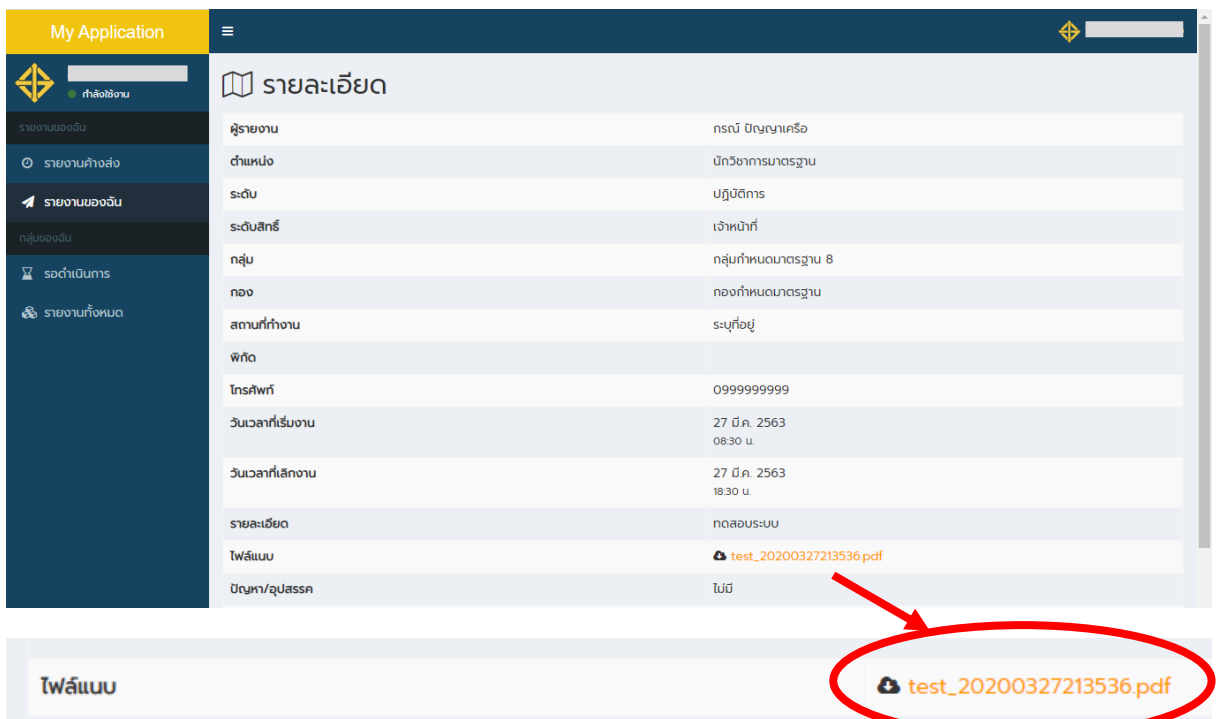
My Application

≡

กำลังใช้งาน

รายงานของฉัน

รายงานค้างส่ง

รายงานของฉัน

กลุ่มของฉัน

รอดำเนินการ

รายงานทั้งหมด

รายละเอียด

| | |
|---|---|
| ผู้รายงาน | กรณ์ ปัญญาเครือ |
| ตำแหน่ง | นักวิชาการมาตรฐาน |
| ระดับ | ปฏิบัติการ |
| ระดับสิทธิ์ | เจ้าหน้าที่ |
| กลุ่ม | กลุ่มกำหนดมาตรฐาน 8 |
| กอง | กองกำหนดมาตรฐาน |
| สถานที่ทำงาน | ระบุที่อยู่ |
| พิกัด | |
| โทรศัพท์ | 0999999999 |
| วันเวลาที่เริ่มงาน | 27 มี.ค. 2563 08:30 น. |
| วันเวลาที่เลิกงาน | 27 มี.ค. 2563 18:30 น. |
| รายละเอียด | ทดสอบระบบ |
| ไฟล์แนบ | test_20200327213536.pdf |
| ปัญหา/อุปสรรค | ไม่มี |

ไฟล์แนบ test_20200327213536.pdf